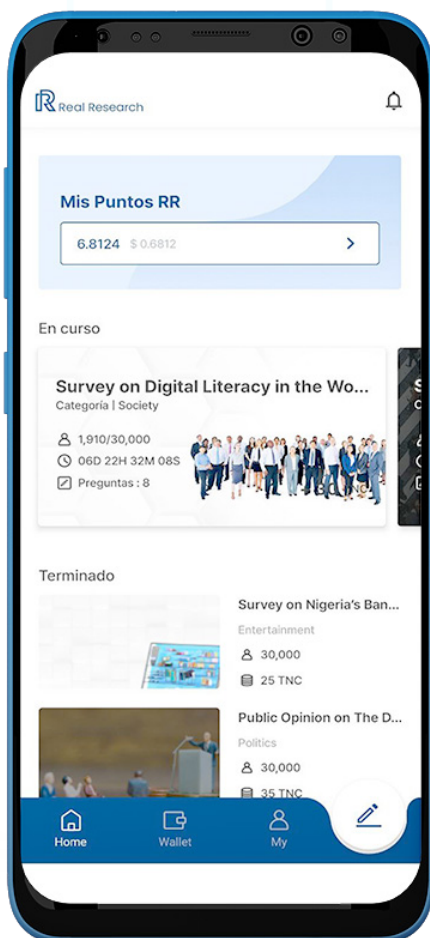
R Real Research

Mis Puntos RR

6.8124 $ 0.6812 >

En curso

Survey on Digital Literacy in the Wo...
Categoría | Society

1,910/30,000
06D 22H 32M 08S
Preguntas : 8

Terminado

Survey on Nigeria's Ban...
Entertainment
30,000
25 TNC

Public Opinion on The D...
Politics
30,000
35 TNC

Home
Wallet
My